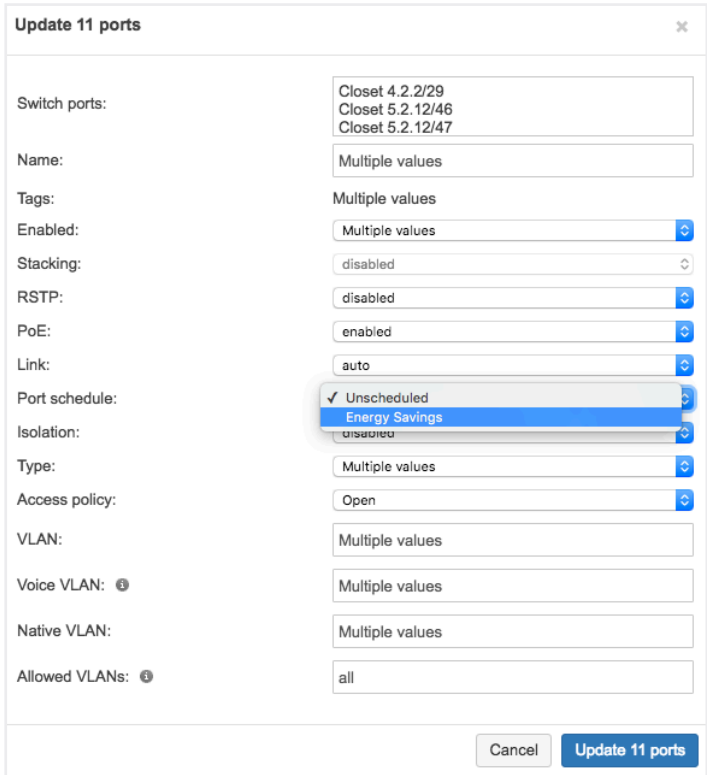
Update 11 ports

×

Switch ports:
Closet 4.2.2/29
Closet 5.2.12/46
Closet 5.2.12/47

Name: Multiple values

Tags: Multiple values

Enabled: Multiple values

Stacking: disabled

RSTP: disabled

PoE: enabled

Link: auto

Port schedule: ✓ Unscheduled
Energy Savings

Isolation: disabled

Type: Multiple values

Access policy: Open

VLAN: Multiple values

Voice VLAN: Multiple values

Native VLAN: Multiple values

Allowed VLANs: all

Cancel
Update 11 ports